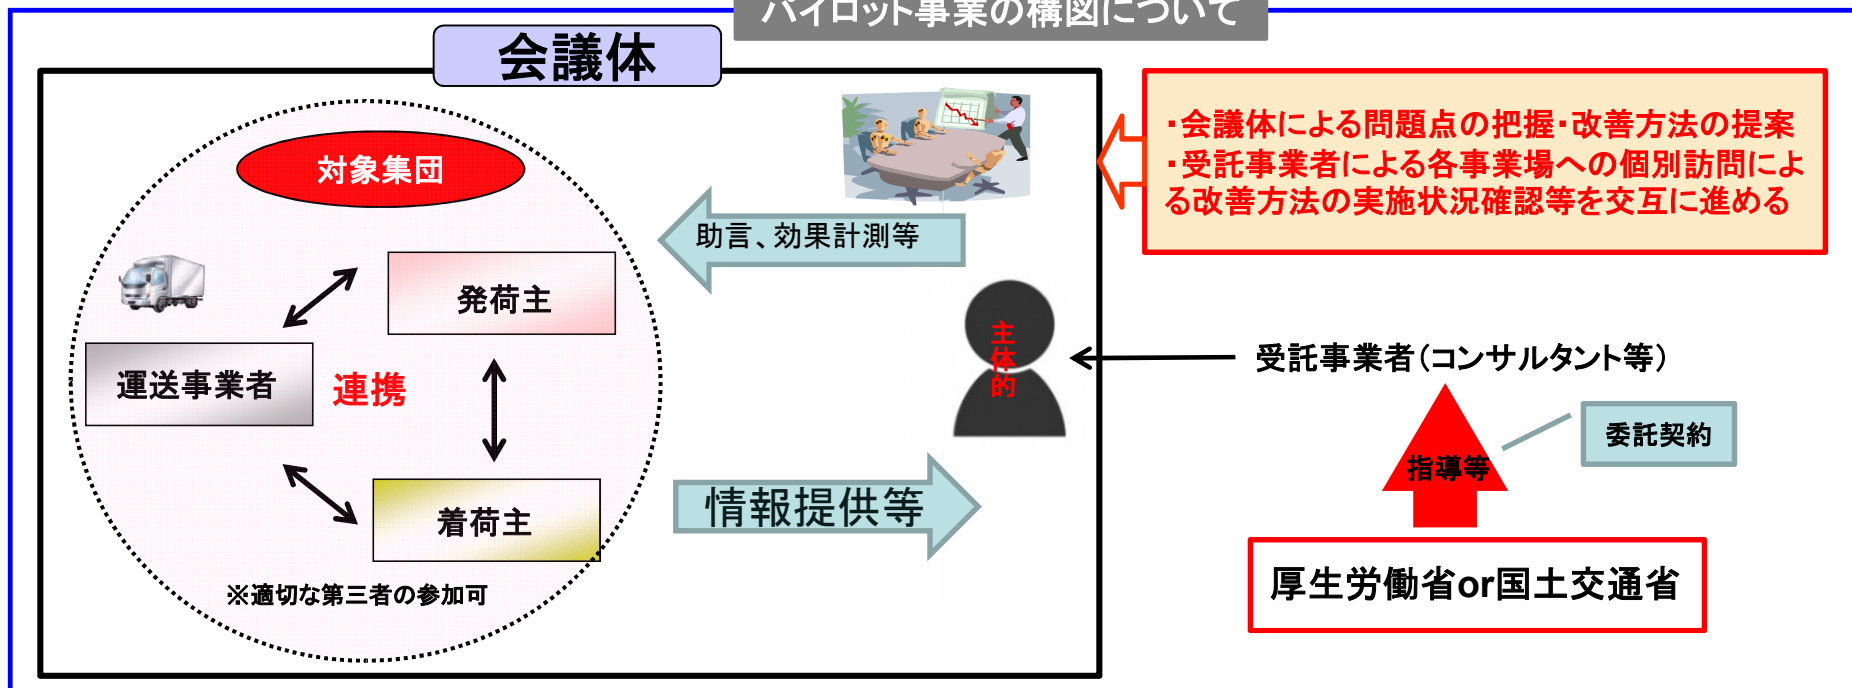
パイロット事業の構図について

会議体

対象集団

発荷主

運送事業者

連携

着荷主

※適切な第三者の参加可

助言、効果計測等

情報提供等

主体的

・会議体による問題点の把握・改善方法の提案
・受託事業者による各事業場への個別訪問による改善方法の実施状況確認等を交互に進める

受託事業者（コンサルタント等）

委託契約

指導等

厚生労働省or国土交通省